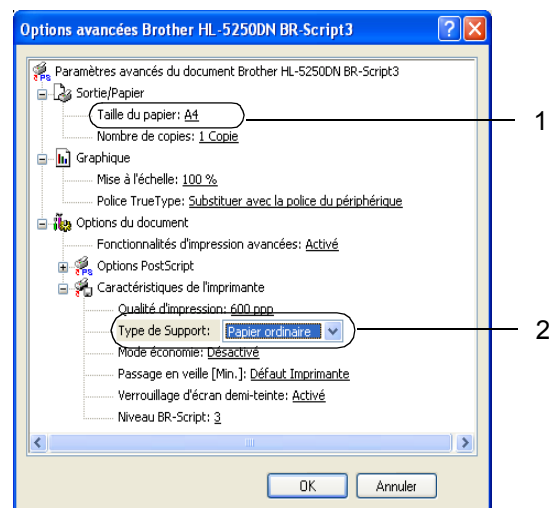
Options avancées Brother HL-5250DN BR-Script3

Paramètres avancés du document Brother HL-5250DN BR-Script3
Sortie/Papier
Taille du papier: A4
Nombre de copies: 1 Copie
Graphique
Mise à l'échelle: 100 %
Police TrueType: Substituer avec la police du périphérique
Options du document
Fonctionnalités d'impression avancées: Activé
Options PostScript
Caractéristiques de l'imprimante
Qualité d'impression: 600 ppp
Type de Support: Papier ordinaire
Mode économie: Désactivé
Passage en veille [Min.]: Défaut Imprimante
Verrouillage d'écran demi-teinte: Activé
Niveau BR-Script: 3

1
2

OK
Annuler